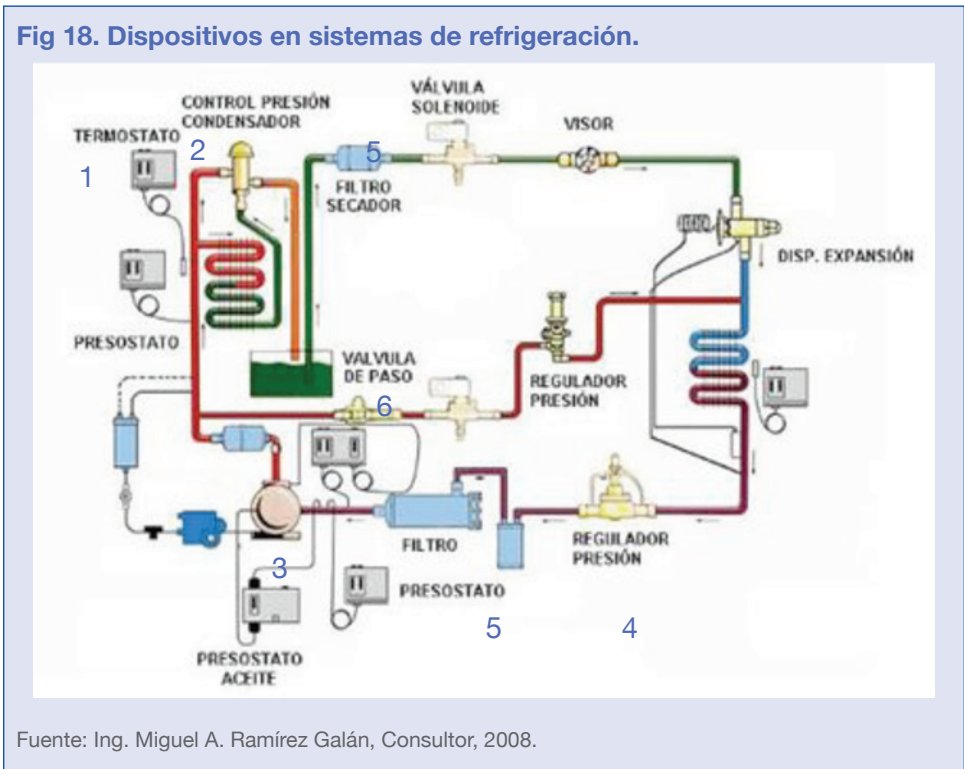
Fig 18. Dispositivos en sistemas de refrigeración.

CONTROL PRESIÓN CONDENSADOR

VÁLVULA SOLENOIDE

TERMOSTATO

1

2

5

VISOR

FILTRO SECADOR

DISP. EXPANSIÓN

PRESOSTATO

VALVULA DE PASO

6

REGULADOR PRESIÓN

FILTRO

REGULADOR PRESIÓN

3

PRESOSTATO

5

4

PRESOSTATO ACEITE

Fuente: Ing. Miguel A. Ramírez Galán, Consultor, 2008.